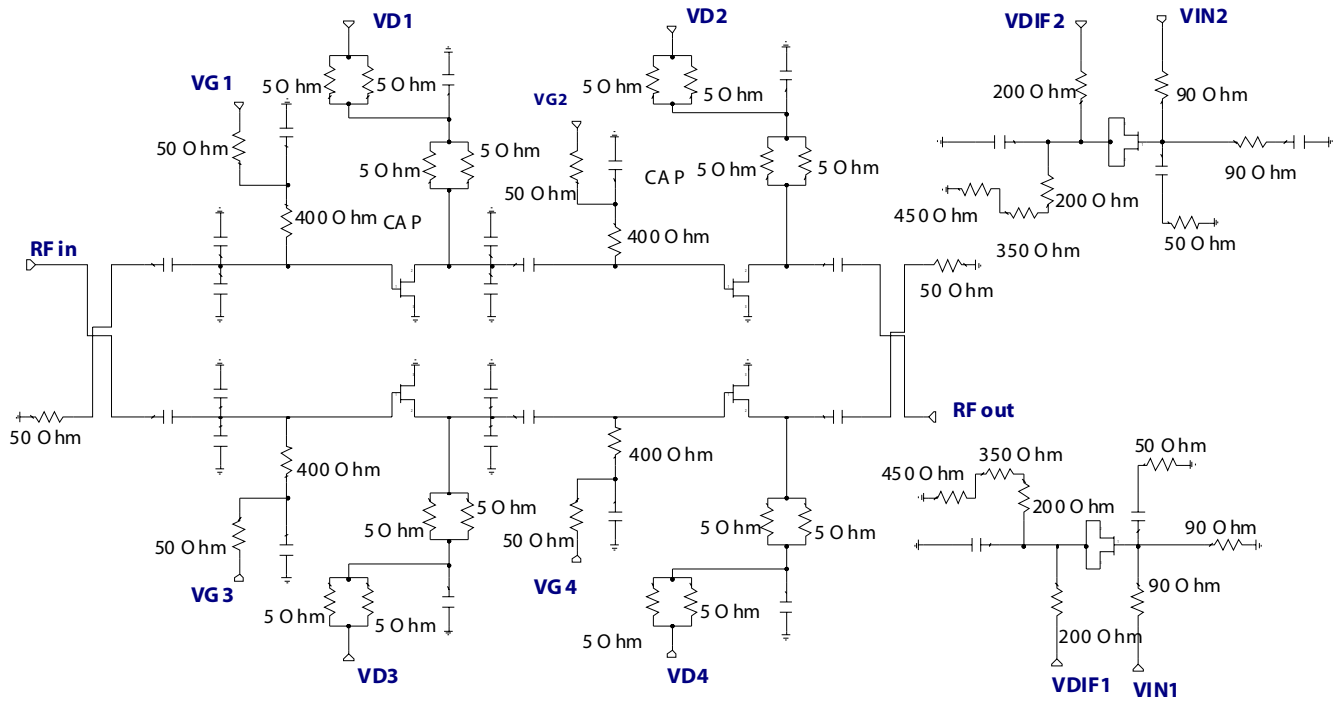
VD1
VG 1
5 O hm
5 O hm
50 O hm
5 O hm
5 O hm
400 O hm
CA P
RF in
50 O hm
VD2
VG2
5 O hm
5 O hm
50 O hm
CA P
5 O hm
5 O hm
400 O hm
VDIF 2
VIN2
200 O hm
90 O hm
90 O hm
450 O hm
200 O hm
50 O hm
350 O hm
50 O hm
RF out
400 O hm
50 O hm
VG 3
5 O hm
5 O hm
5 O hm
5 O hm
VD3
400 O hm
50 O hm
VG 4
5 O hm
5 O hm
5 O hm
5 O hm
VD4
450 O hm
350 O hm
50 O hm
200 O hm
90 O hm
90 O hm
200 O hm
VDIF1
VIN1